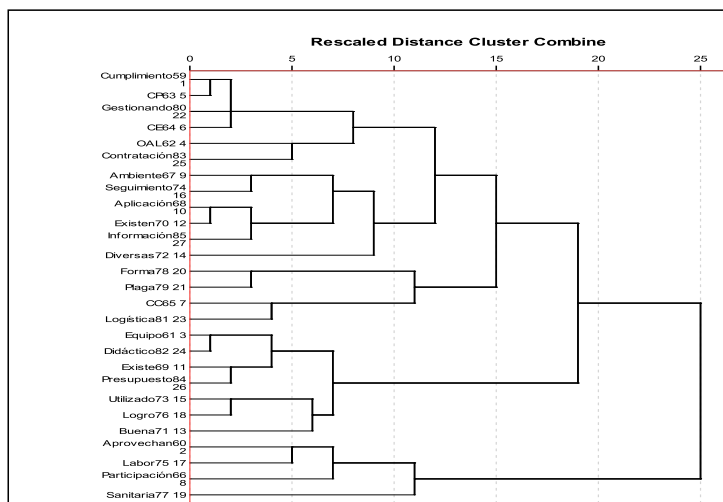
Rescaled Distance Cluster Combine

0
5
10
15
20
25

Cumplimiento59
1
CP63 5
Gestionando80
22
CE64 6
OAL62 4
Contratación83
25
Ambiente67 9
Seguimiento74
16
Aplicación68
10
Existen70 12
Información85
27
Diversas72 14
Forma78 20
Plaga79 21
CC65 7
Logística81 23
Equipo61 3
Didáctico82 24
Existe69 11
Presupuesto84
26
Utilizado73 15
Logro76 18
Buena71 13
Aprovechan60
2
Labor75 17
Participación66
8
Sanitaria77 19